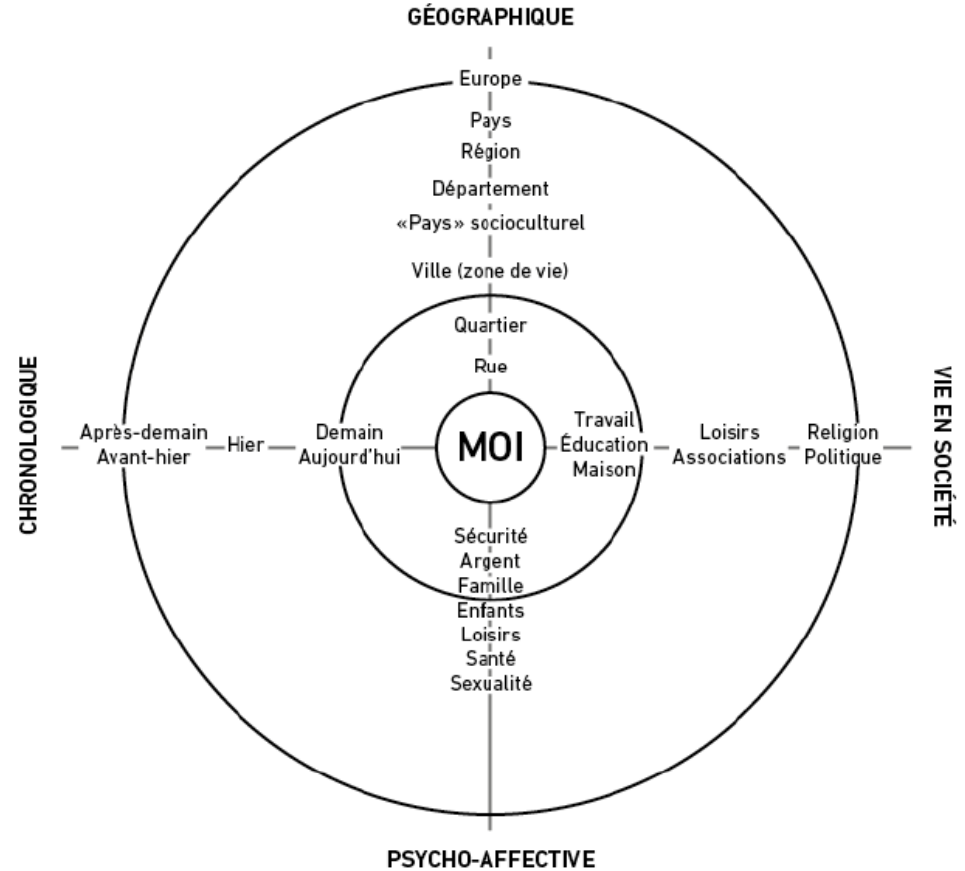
GÉOGRAPHIQUE

Europe
Pays
Région
Département
«Pays» socioculturel
Ville (zone de vie)
Quartier
Rue

CHRONOLOGIQUE

Après-demain
Avant-hier
Hier
Demain
Aujourd'hui

MOI

Travail
Éducation
Maison
Loisirs
Associations
Religion
Politique

VIE EN SOCIÉTÉ

Sécurité
Argent
Famille
Enfants
Loisirs
Santé
Sexualité

PSYCHO-AFFECTIVE